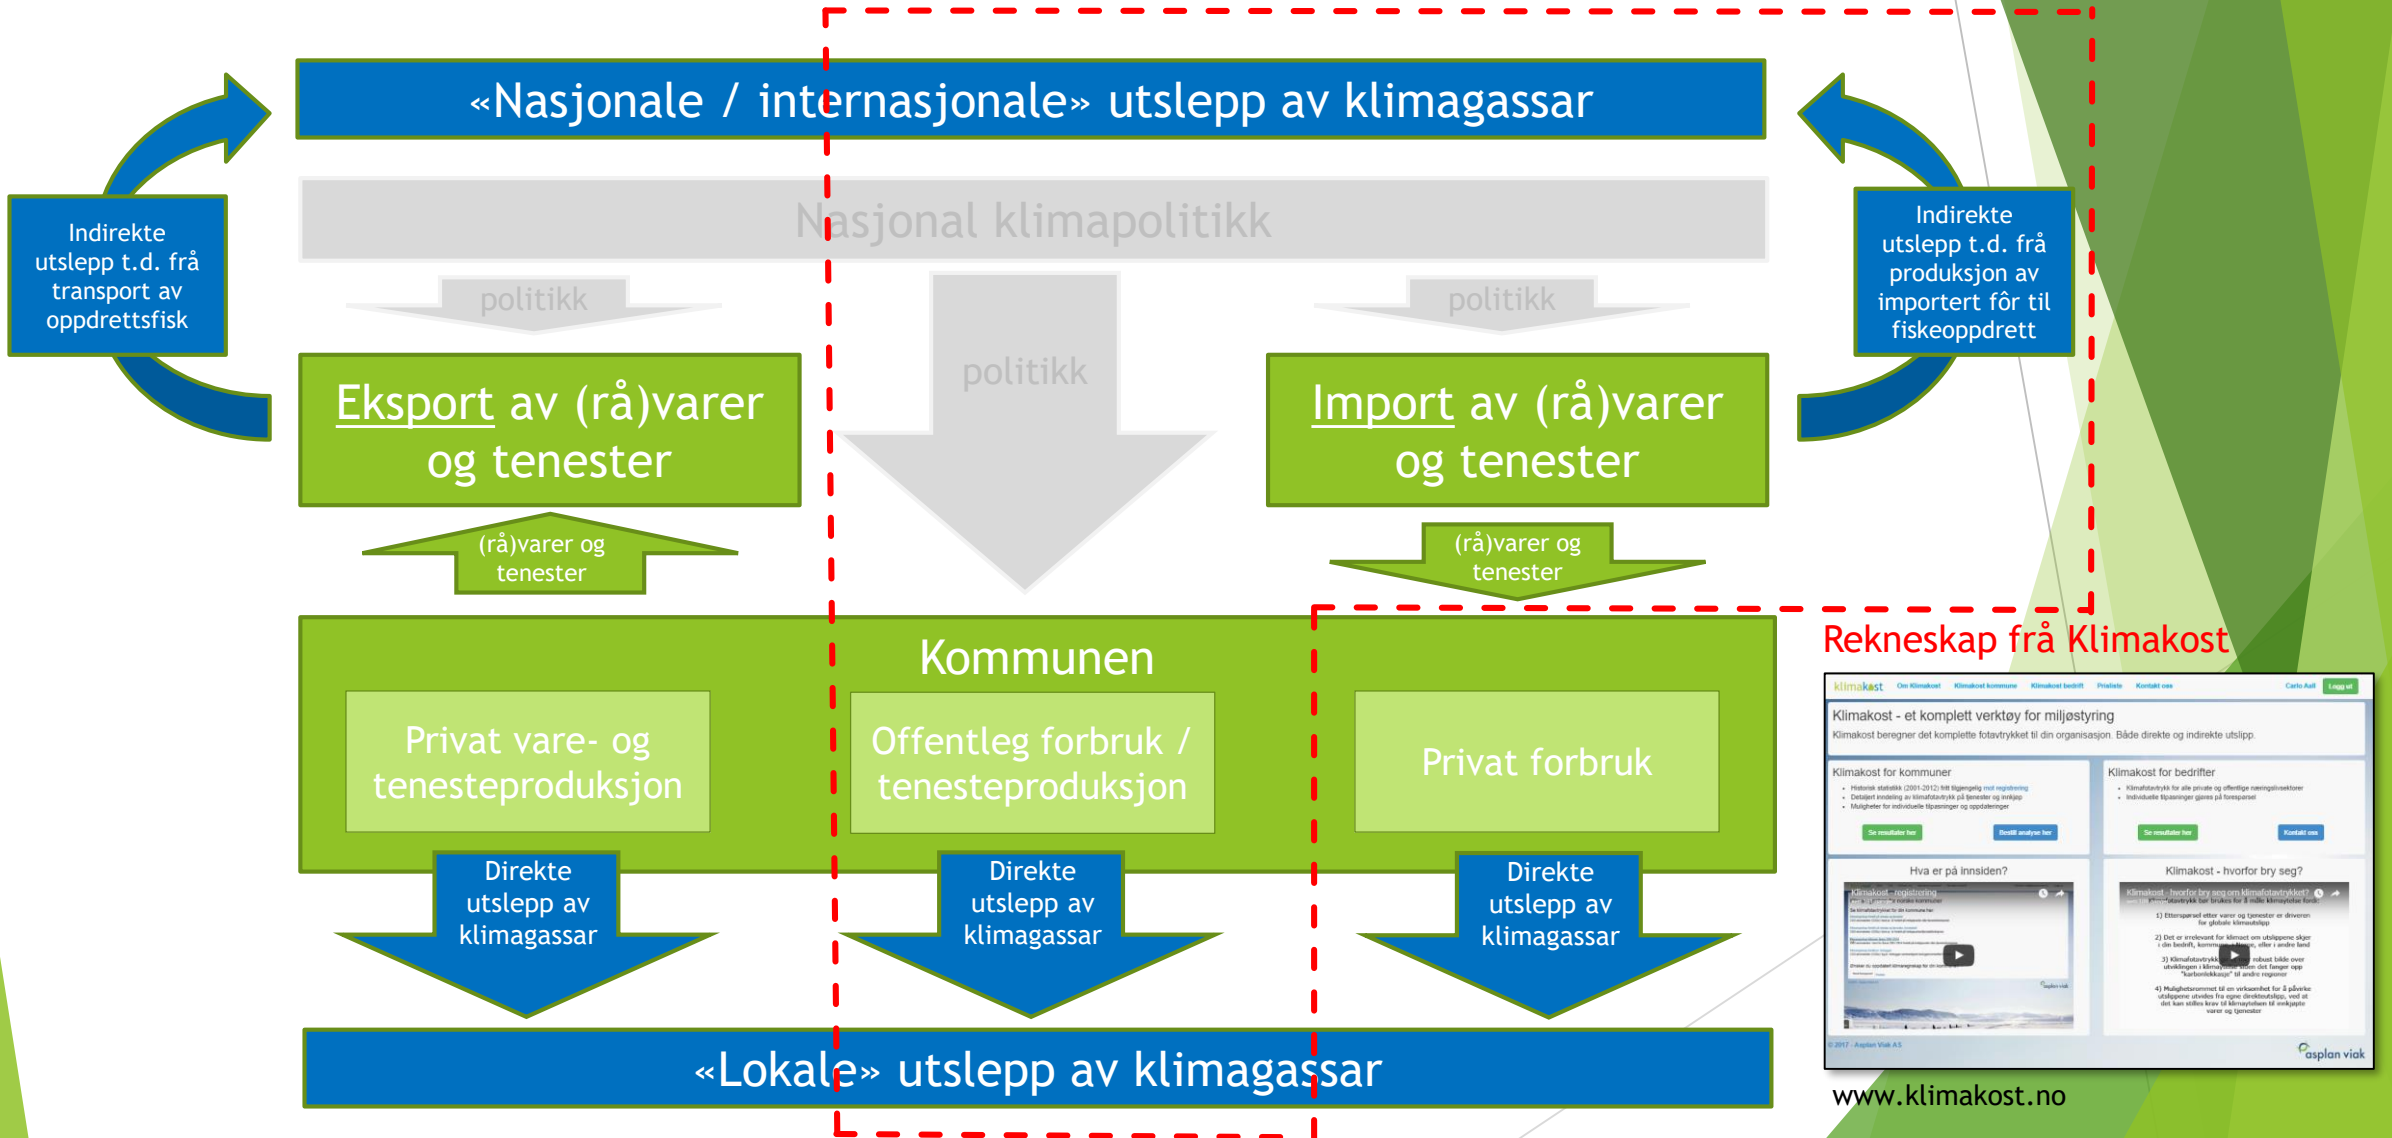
«Nasjonale / internasjonale» utslepp av klimagassar

Indirekte utslepp t.d. frå transport av oppdrettsfisk

Indirekte utslepp t.d. frå produksjon av importert fôr til fiskeoppdrett

Nasjonal klimapolitikk

politikk

politikk

politikk

Eksport av (rå)varer og tenester

Import av (rå)varer og tenester

(rå)varer og tenester

(rå)varer og tenester

Kommunen

Privat vare- og tenesteproduksjon

Offentleg forbruk / tenesteproduksjon

Privat forbruk

Direkte utslepp av klimagassar

Direkte utslepp av klimagassar

Direkte utslepp av klimagassar

«Lokale» utslepp av klimagassar

Rekneskap frå Klimakost

klimakost Om Klimakost Klimakost kommune Klimakost bedrift Prisliste Kontakt oss Logg ut

Klimakost - et komplett verktøy for miljøstyring

Klimakost beregner det komplette fotavtrykket til din organisasjon. Både direkte og indirekte utslipp.

Klimakost for kommuner

Klimakost for bedrifter

Hva er på innsiden?

Klimakost - hvorfor bry seg?

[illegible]

asplan viak

www.klimakost.no